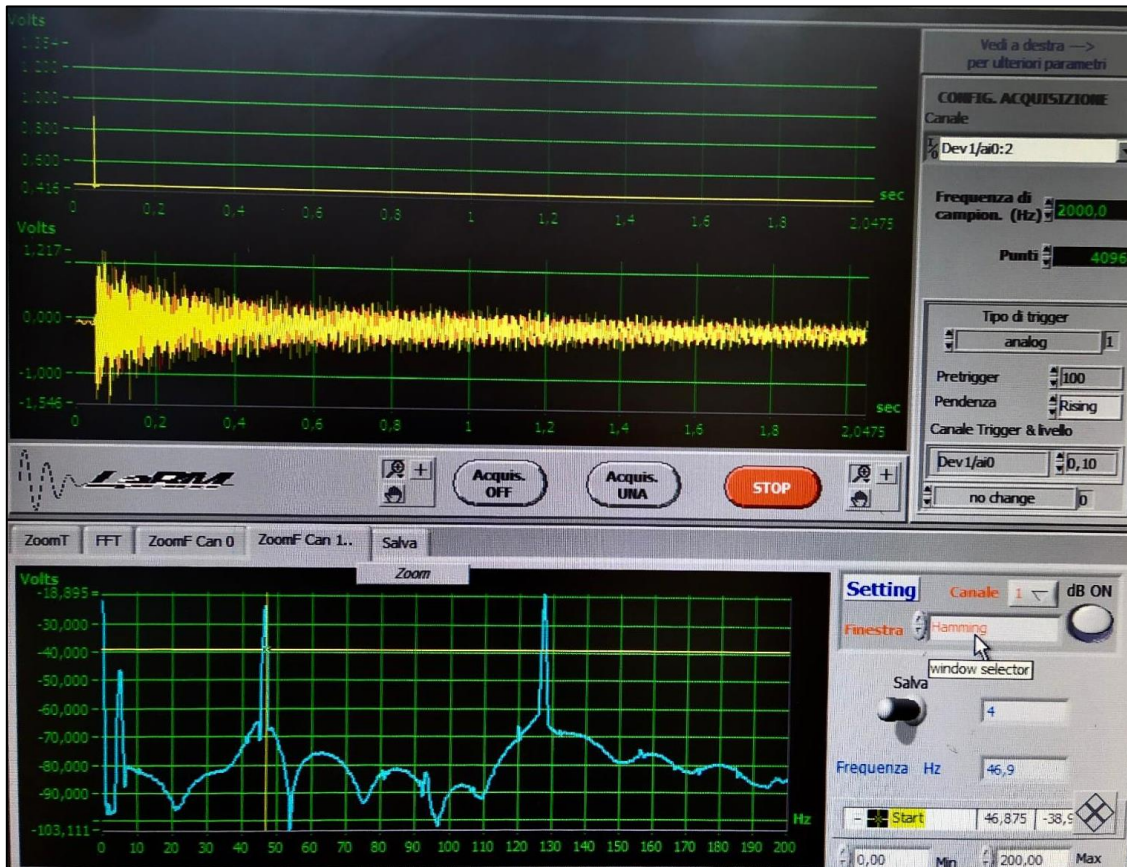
Volts
1,194
1,200
1,000
0,800
0,600
0,416
0 0,2 0,4 0,6 0,8 1 1,2 1,4 1,6 1,8 2,0475
sec

Volts
1,217
0,000
-1,000
-1,546
0 0,2 0,4 0,6 0,8 1 1,2 1,4 1,6 1,8 2,0475
sec

Vedi a destra --> per ulteriori parametri

CONFIG. ACQUISIZIONE
Canale
Dev1/ai0:2

Frequenza di campion. (Hz) 2000,0

Punti 4096

Tipo di trigger
analog 1
Pretrigger 100
Pendenza Rising
Canale Trigger & livello
Dev1/ai0 0,10
no change 0

LaRM

Acquis. OFF
Acquis. UNA
STOP

ZoomT FFT ZoomF Can 0 ZoomF Can 1.. Salva
Zoom

Volts
-18,895
-30,000
-40,000
-50,000
-60,000
-70,000
-80,000
-90,000
-103,111
0 10 20 30 40 50 60 70 80 90 100 110 120 130 140 150 160 170 180 190 200
Hz

Setting Canale 1 dB ON
Finestra Hamming
window selector
Salva
4
Frequenza Hz 46,9
Start 46,875 -38,9
0,00 Min 200,00 Max